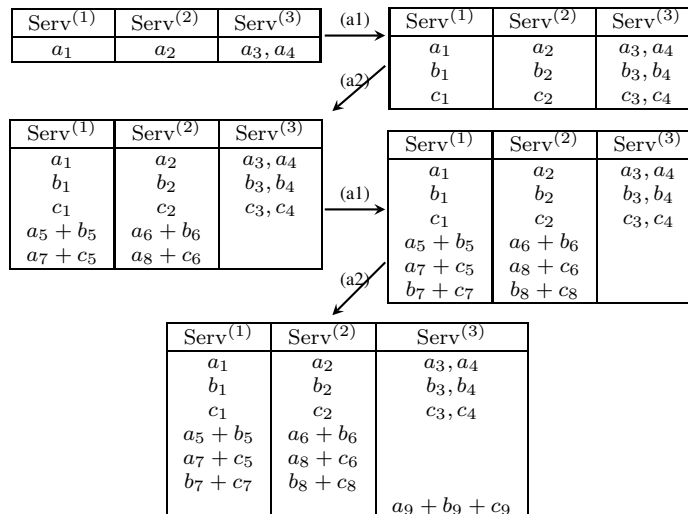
| $\text{Serv}^{(1)}$ | $\text{Serv}^{(2)}$ | $\text{Serv}^{(3)}$ |
|---|---|---|
| $a_1$ | $a_2$ | $a_3, a_4$ |

(a1)

| $\text{Serv}^{(1)}$ | $\text{Serv}^{(2)}$ | $\text{Serv}^{(3)}$ |
|---|---|---|
| $a_1$ | $a_2$ | $a_3, a_4$ |
| $b_1$ | $b_2$ | $b_3, b_4$ |
| $c_1$ | $c_2$ | $c_3, c_4$ |

(a2)

| $\text{Serv}^{(1)}$ | $\text{Serv}^{(2)}$ | $\text{Serv}^{(3)}$ |
|---|---|---|
| $a_1$ | $a_2$ | $a_3, a_4$ |
| $b_1$ | $b_2$ | $b_3, b_4$ |
| $c_1$ | $c_2$ | $c_3, c_4$ |
| $a_5 + b_5$ | $a_6 + b_6$ | |
| $a_7 + c_5$ | $a_8 + c_6$ | |

(a1)

| $\text{Serv}^{(1)}$ | $\text{Serv}^{(2)}$ | $\text{Serv}^{(3)}$ |
|---|---|---|
| $a_1$ | $a_2$ | $a_3, a_4$ |
| $b_1$ | $b_2$ | $b_3, b_4$ |
| $c_1$ | $c_2$ | $c_3, c_4$ |
| $a_5 + b_5$ | $a_6 + b_6$ | |
| $a_7 + c_5$ | $a_8 + c_6$ | |
| $b_7 + c_7$ | $b_8 + c_8$ | |

(a2)

| $\text{Serv}^{(1)}$ | $\text{Serv}^{(2)}$ | $\text{Serv}^{(3)}$ |
|---|---|---|
| $a_1$ | $a_2$ | $a_3, a_4$ |
| $b_1$ | $b_2$ | $b_3, b_4$ |
| $c_1$ | $c_2$ | $c_3, c_4$ |
| $a_5 + b_5$ | $a_6 + b_6$ | |
| $a_7 + c_5$ | $a_8 + c_6$ | |
| $b_7 + c_7$ | $b_8 + c_8$ | |
| | | $a_9 + b_9 + c_9$ |